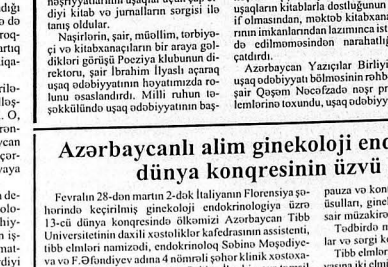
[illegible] nəşriyyatlarının uşaqlar üçün çap et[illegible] diyi kitab və jurnalların sərgisi ilə tanış oldular.

Naşirlərin, şair, müəllim, tərbiyəçi və kitabxanaçıların bir araya gəldikləri görüşü Poeziya klubunun direktoru, şair İbrahim İlyaslı açaraq uşaq ədəbiyyatının hazırlanmasının əsaslarından danışdı. Milli ruhun təşəkkülündə uşaq ədəbiyyatının baş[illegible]

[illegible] uşaqların kitablarla dostluğunun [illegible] if olmasından, məktəb kitabxana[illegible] rının imkanlarından lazımınca ist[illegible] də edilməməsindən narahatlı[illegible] çatdırdı.

Azərbaycan Yazıçılar Birliyi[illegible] uşaq ədəbiyyatı bölməsinin rəhb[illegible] şair Qəşəm Nəcəfzadə nəşr pr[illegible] lemlərinə toxundu, uşaq ədəbiyy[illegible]

Azərbaycanlı alim ginekoloji end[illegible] dünya konqresinin üzvü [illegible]

Fevralın 28-dən martın 2-dək İtaliyanın Florensiya şəhərində keçirilmiş ginekoloji endokrinologiya üzrə 13-cü dünya konqresində ölkəmizi Azərbaycan Tibb Universitetinin daxili xəstəliklər kafedrasının assistenti, tibb elmləri namizədi, endokrinoloq Səbinə Məsədiyeva və F.Əfəndiyev adına 4 nömrəli şəhər klinik xəstəxa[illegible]

pauza və kon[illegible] üsulları, gin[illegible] sair müzakirə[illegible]

Tədbirdə n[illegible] lar və sərgi k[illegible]

Tibb elmlər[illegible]